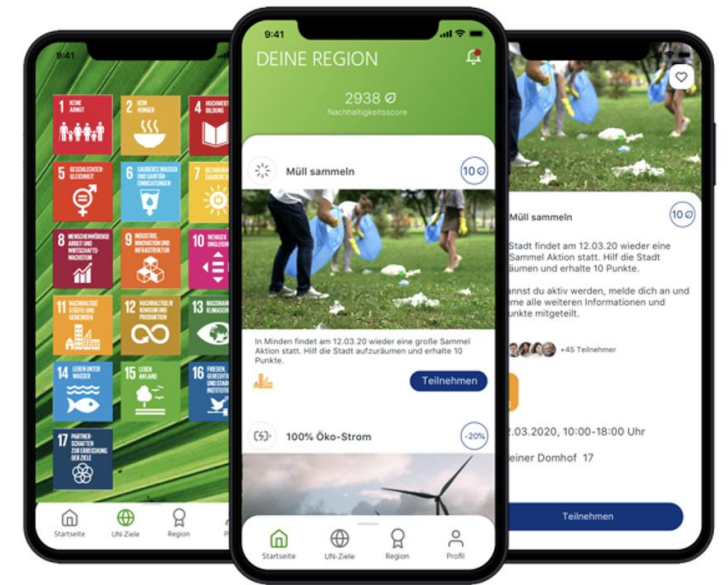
9:41

1 KEINE ARMUT
2 KEIN HUNGER
4 HOCHWERTIGE BILDUNG
5 GESCHLECHTER-GLEICHHEIT
6 SAUBERES WASSER UND SANITÄR-EINRICHTUNGEN
7 BEZAHLBARE UND SAUBERE ENERGIE
8 MENSCHENWÜRDIGE ARBEIT UND WIRTSCHAFTS-WACHSTUM
9 INDUSTRIE, INNOVATION UND INFRASTRUKTUR
10 WENIGER UNGLEICHHEITEN
11 NACHHALTIGE STÄDTE UND GEMEINDEN
12 NACHHALTIGE/R KONSUM UND PRODUKTION
13 MASSNAHMEN ZUM KLIMASCHUTZ
14 LEBEN UNTER WASSER
15 LEBEN AN LAND
16 FRIEDEN, GERECHTIGKEIT UND STARKE INSTITUTIONEN
17 PARTNERSCHAFTEN ZUR ERREICHUNG DER ZIELE

Startseite
UN-Ziele
Region
P

9:41
DEINE REGION
2938
Nachhaltigkeitsscore

Müll sammeln
10

In Minden findet am 12.03.20 wieder eine große Sammel Aktion statt. Hilf die Stadt aufzuräumen und erhalte 10 Punkte.

Teilnehmen

100% Öko-Strom
-20%

Startseite
UN-Ziele
Region
Profil

Müll sammeln
10

Stadt findet am 12.03.20 wieder eine Sammel Aktion statt. Hilf die Stadt äumen und erhalte 10 Punkte.

annst du aktiv werden, melde dich an und me alle weiteren Informationen und unkte mitgeteilt.

+45 Teilnehmer

2.03.2020, 10:00-18:00 Uhr

einer Domhof 17

Teilnehmen